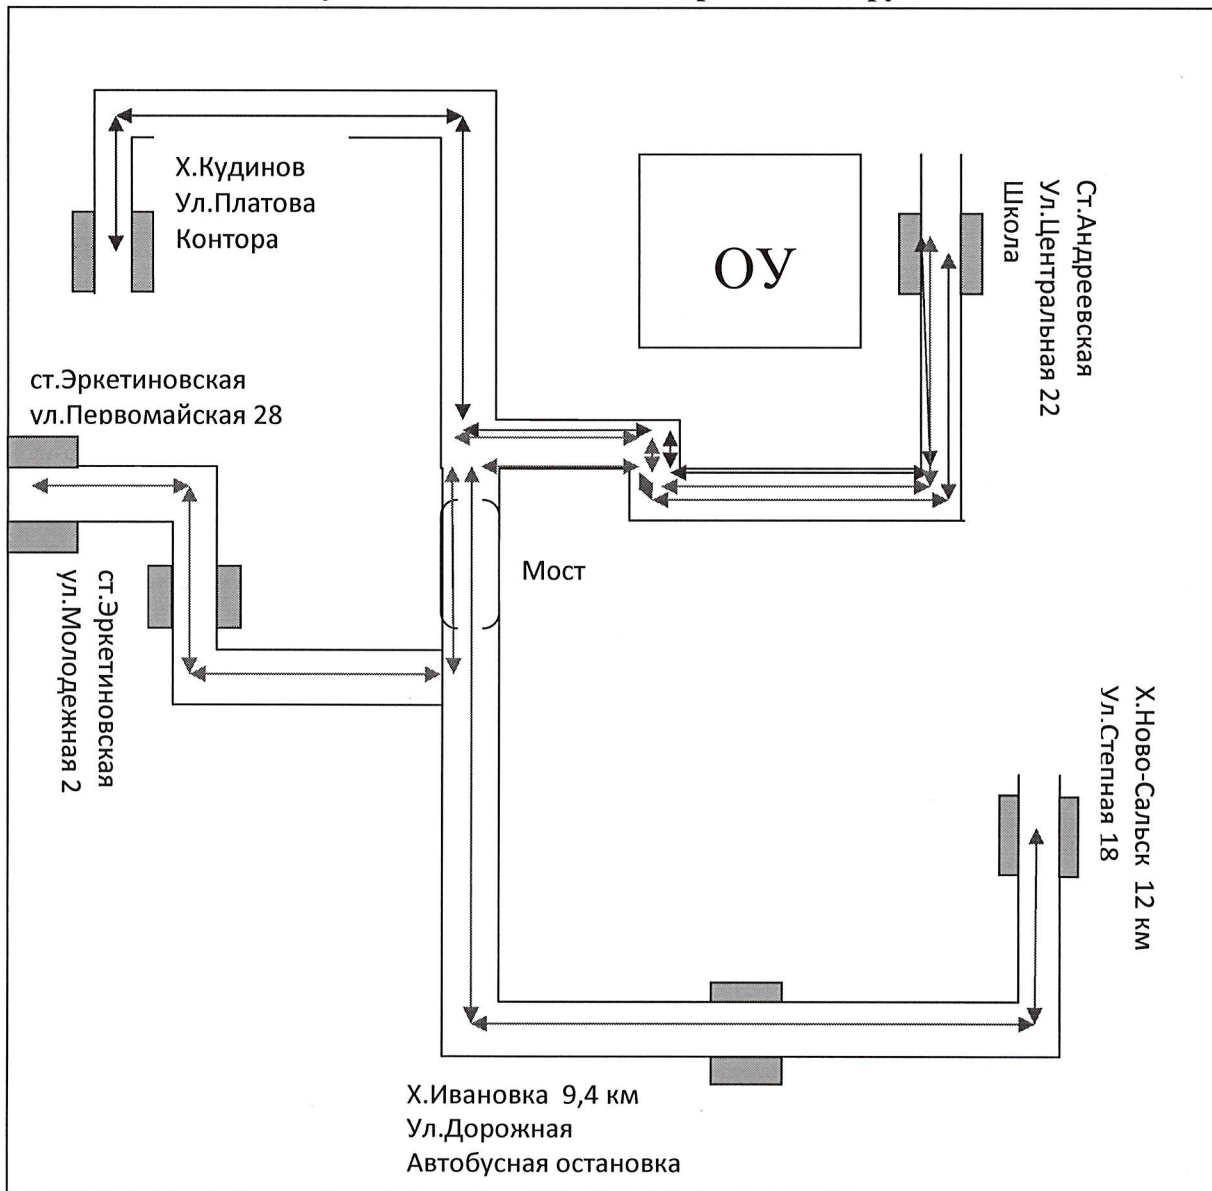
Х.Кудинов
Ул.Платова
Контора

ОУ

Ст.Андреевская
Ул.Центральная 22
Школа

ст.Эркетиновская
ул.Первомайская 28

ст.Эркетиновская
ул.Молодежная 2

Мост

Х.Ново-Сальск 12 км
Ул.Степная 18

Х.Ивановка 9,4 км
Ул.Дорожная
Автобусная остановка